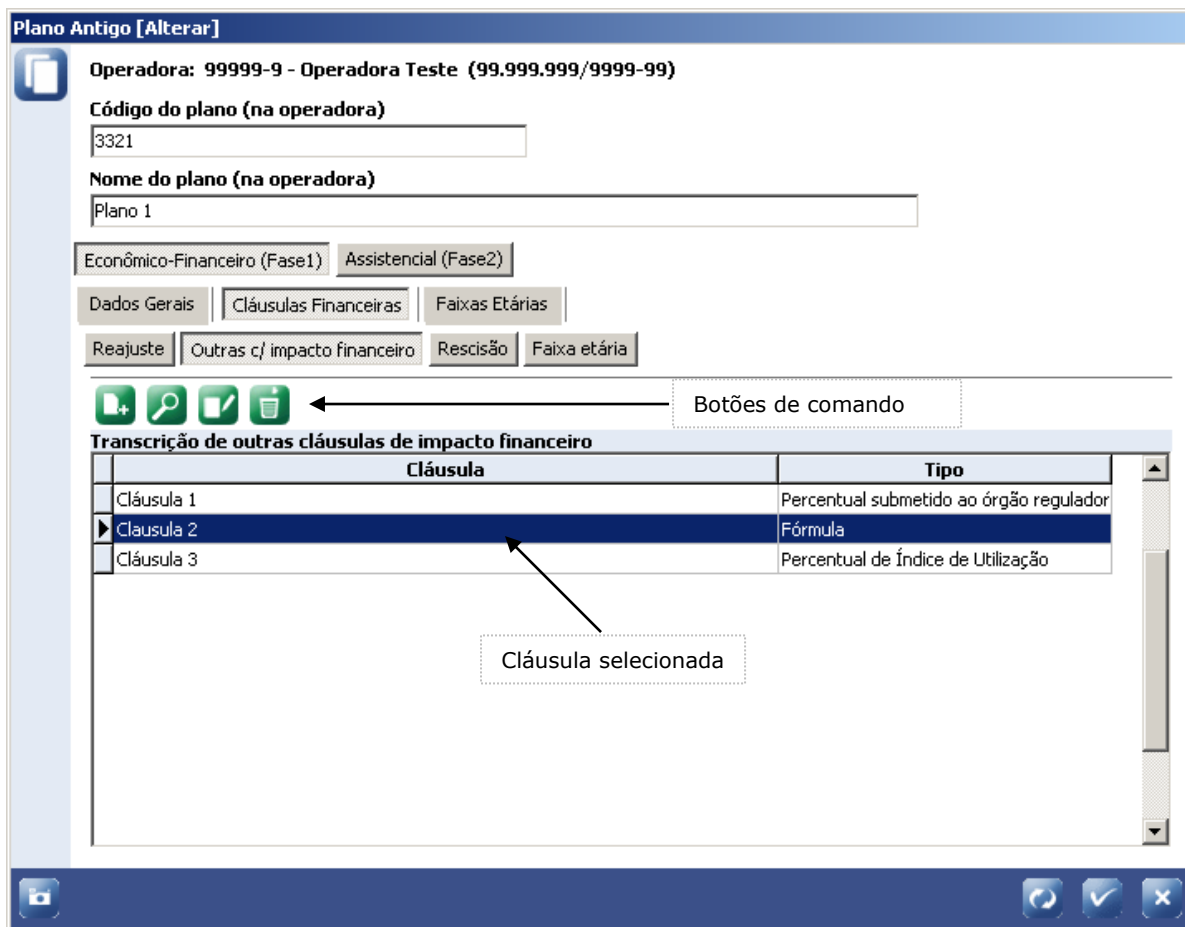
Plano Antigo [Alterar]

Operadora: 99999-9 - Operadora Teste (99.999.999/9999-99)

Código do plano (na operadora)

3321

Nome do plano (na operadora)

Plano 1

Econômico-Financeiro (Fase1) Assistencial (Fase2)

Dados Gerais Cláusulas Financeiras Faixas Etárias

Reajuste Outras c/ impacto financeiro Rescisão Faixa etária

Botões de comando

Transcrição de outras cláusulas de impacto financeiro

| Cláusula | Tipo |
|---|---|
| Cláusula 1 | Percentual submetido ao órgão regulador |
| Clausula 2 | Fórmula |
| Cláusula 3 | Percentual de Índice de Utilização |

Cláusula selecionada